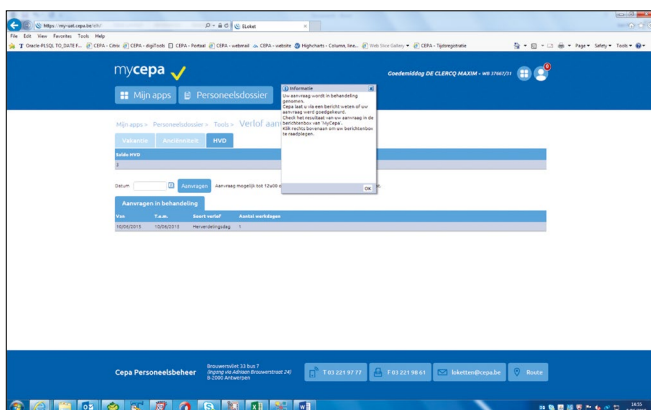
https://my-uat.cepa.be/ic6/ Eloket
File Edit View Favorites Tools Help
Oracle-PLSQL TO_DATE F... CEPA - Citrix CEPA - digiTools CEPA - Portaal CEPA - webmail CEPA - website Highcharts - Column, Sea... Web Slice Gallery CEPA - Tijdsregistratie Page Safety Tools

mycepa

Goedenmiddag DE CLERCQ MAXIM - WN 37667/21

Mijn apps Personeelsdossier

Mijn apps > Personeelsdossier > Tools > Verlof aan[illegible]

Vakantie Anciënniteit HVD

Saldo HVD
0

Informatie
Uw aanvraag wordt in behandeling genomen.
Cepa laat u via een bericht weten of uw aanvraag werd goedgekeurd.
Check het resultaat van uw aanvraag in de berichtenbox van 'myCepa'.
Klik rechts bovenaan om uw berichtenbox te raadplegen.
OK

Datum Aanvragen Aanvraag mogelijk tot 12u00 o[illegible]

Aanvragen in behandeling

| Van | T.e.m. | Soort verlof | Aantal werkdagen |
|---|---|---|---|
| 10/09/2015 | 10/09/2015 | Herverdelingsdag | 1 |

Cepa Personeelsbeheer
Brouwersvliet 33 bus 7
(ingang via Adriaan Brouwerstraat 24)
B-2000 Antwerpen
T 03 221 97 77
F 03 221 98 61
loketten@cepa.be
Route

14:55